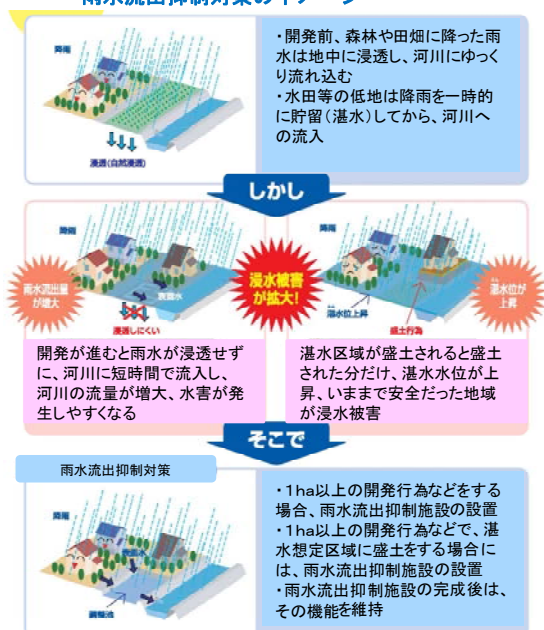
雨水流出抑制対策のイメージ

降雨

浸透（自然浸透）

・開発前、森林や田畑に降った雨水は地中に浸透し、河川にゆっくり流れ込む
・水田等の低地は降雨を一時的に貯留（湛水）してから、河川への流入

しかし

降雨

雨水流出量が増大

浸透しにくい

表面流

浸水被害が拡大！

降雨

湛水位上昇

盛土行為

湛水位が上昇

開発が進むと雨水が浸透せずに、河川に短時間で流入し、河川の流量が増大、水害が発生しやすくなる

湛水区域が盛土されると盛土された分だけ、湛水水位が上昇、いままで安全だった地域が浸水被害

そこで

雨水流出抑制対策

降雨

表面流

調整池

・1ha以上の開発行為などをする場合、雨水流出抑制施設の設置
・1ha以上の開発行為などで、湛水想定区域に盛土をする場合には、雨水流出抑制施設の設置
・雨水流出抑制施設の完成後は、その機能を維持